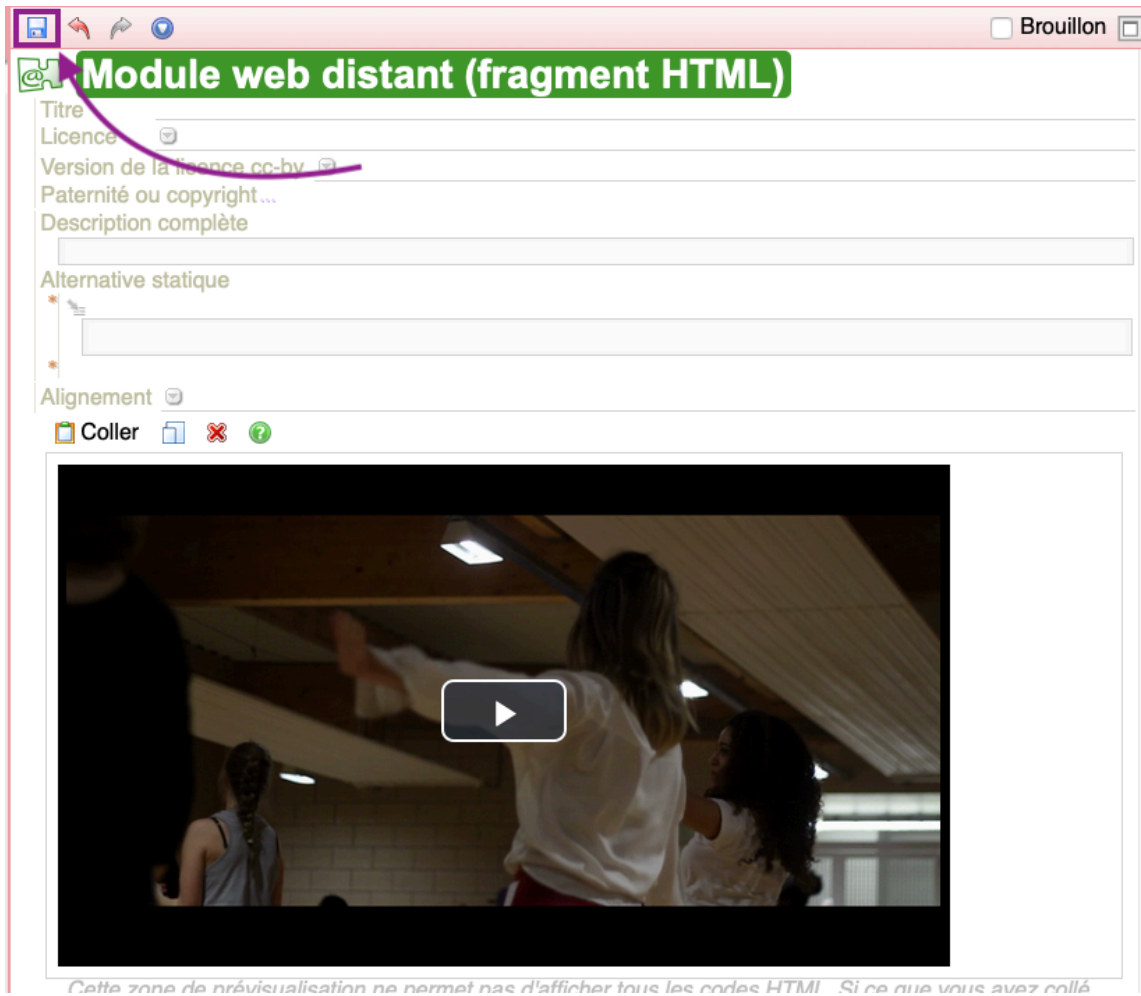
Brouillon

Module web distant (fragment HTML)

Titre

Licence

Version de la licence cc-by

Paternité ou copyright ...

Description complète

Alternative statique

Alignement

Coller

Cette zone de prévisualisation ne permet pas d'afficher tous les codes HTML. Si ce que vous avez collé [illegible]